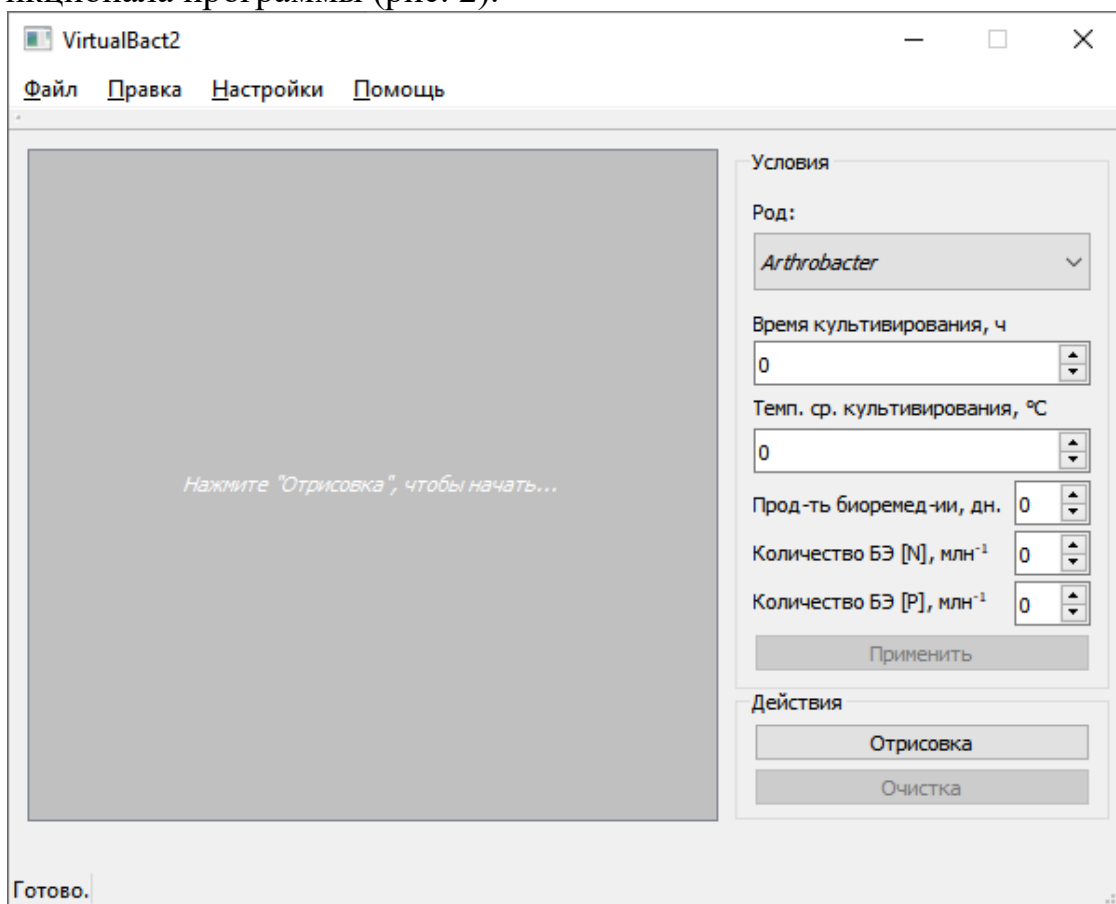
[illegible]кционала программы (рис. 2).

VirtualBact2

Файл Правка Настройки Помощь

Нажмите "Отрисовка", чтобы начать...

Условия

Род:

Arthrobacter

Время культивирования, ч

0

Темп. ср. культивирования, °С

0

Прод-ть биоремед-ии, дн. 0

Количество БЭ [N], млн$^{-1}$ 0

Количество БЭ [P], млн$^{-1}$ 0

Применить

Действия

Отрисовка

Очистка

Готово.